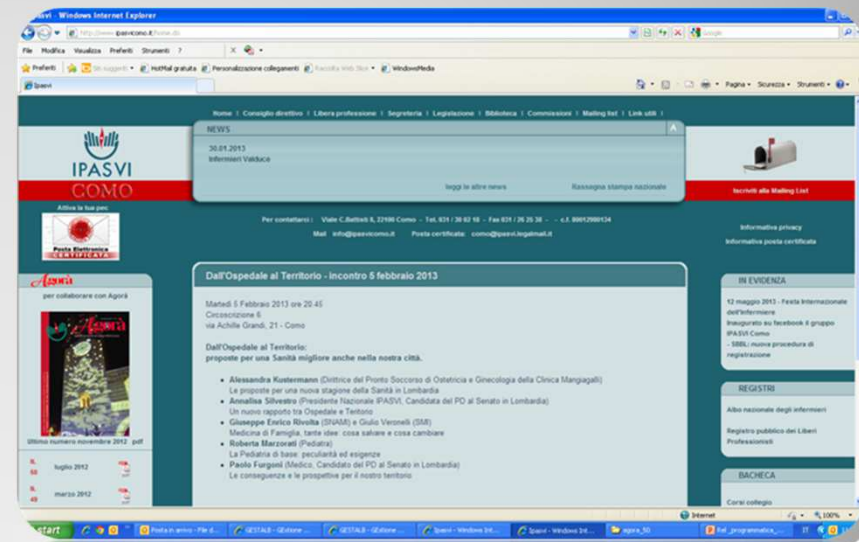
Ipasvi - Windows Internet Explorer

http://www.ipasvicomo.it/home.do

Google

File Modifica Visualizza Preferiti Strumenti ?

Preferiti Siti suggeriti HotMail gratuita Personalizzazione collegamenti Raccolta Web Slice WindowsMedia

Ipasvi

Pagina Sicurezza Strumenti

Home | Consiglio direttivo | Libera professione | Segreteria | Legislazione | Biblioteca | Commissioni | Mailing list | Link utili |

IPASVI COMO

NEWS

30.01.2013
Infermieri Valduce

leggi le altre news

Rassegna stampa nazionale

Iscriviti alla Mailing List

Attiva la tua pec

Posta Elettronica CERTIFICATA

Per contattarci : Viale C.Battisti 8, 22100 Como - Tel. 031 / 30 02 18 - Fax 031 / 26 25 38 - c.f. 80012980134

Mail info@ipasvicomo.it Posta certificata: como@ipasvi.legalmail.it

Informativa privacy
Informativa posta certificata

Agorà
per collaborare con Agorà

Agorà

Ultimo numero novembre 2012 . pdf

N. 50 luglio 2012

N. 49 marzo 2012

Dall'Ospedale al Territorio - incontro 5 febbraio 2013

Martedì 5 Febbraio 2013 ore 20.45
Circoscrizione 6
via Achille Grandi, 21 - Como

Dall'Ospedale al Territorio:
proposte per una Sanità migliore anche nella nostra città.

- Alessandra Kustermann (Dirittrice del Pronto Soccorso di Ostetricia e Ginecologia della Clinica Mangiagalli) Le proposte per una nuova stagione della Sanità in Lombardia
- Annalisa Silvestro (Presidente Nazionale IPASVI, Candidata del PD al Senato in Lombardia) Un nuovo rapporto tra Ospedale e Teritorio
- Giuseppe Enrico Rivolta (SNAMI) e Giulio Veronelli (SMI) Medicina di Famiglia, tante idee: cosa salvare e cosa cambiare
- Roberta Marzorati (Pediatra) La Pediatria di base: peculiarità ed esigenze
- Paolo Furgoni (Medico, Candidato del PD al Senato in Lombardia) Le conseguenze e le prospettive per il nostro territorio

IN EVIDENZA

12 maggio 2013 - Festa Internazionale dell'Infermiere
Inaugurato su facebook il gruppo IPASVI Como
- SBBL: nuova procedura di registrazione

REGISTRI

Albo nazionale degli infermieri

Registro pubblico dei Liberi Professionisti

BACHECA

Corsi collegio

Internet 100%

start Posta in arrivo - File d... GESTALB - GEstione ... GESTALB - GEstione ... Ipasvi - Windows Int... Ipasvi - Windows Int... agora_50 Rel._programmatica_... IT